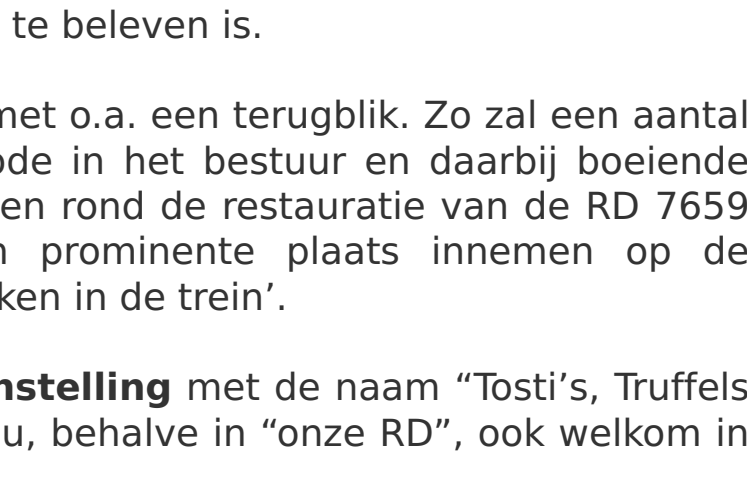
te beleven is.

met o.a. een terugblik. Zo zal een aantal ode in het bestuur en daarbij boeiende en rond de restauratie van de RD 7659 n prominente plaats innemen op de ken in de trein'.

nstelling met de naam "Tosti's, Truffels u, behalve in "onze RD", ook welkom in